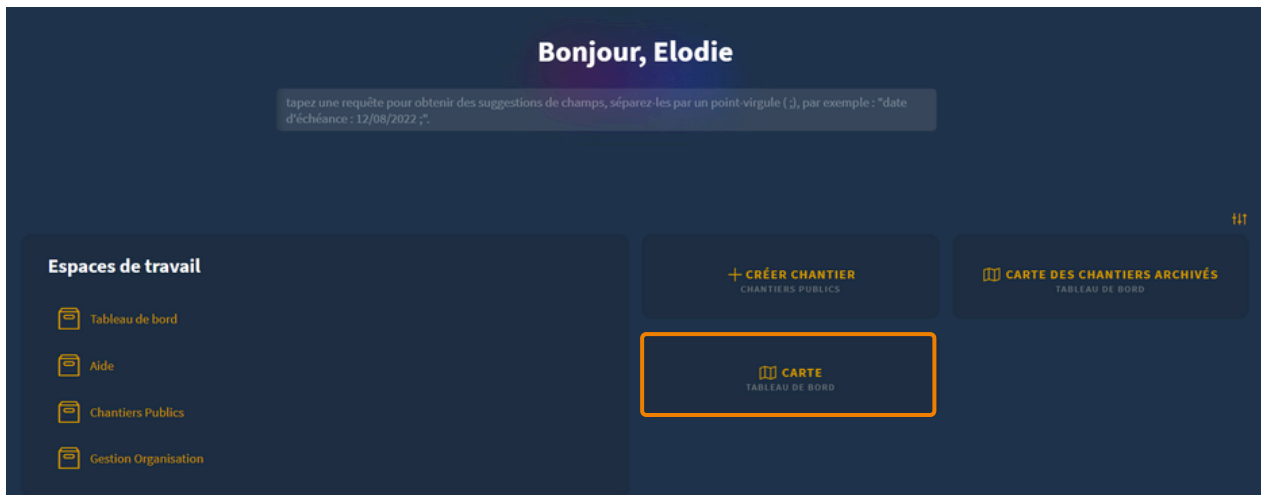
Bonjour, Elodie

tapez une requête pour obtenir des suggestions de champs, séparez-les par un point-virgule ( ;), par exemple : "date d'échéance : 12/08/2022 ;".

Espaces de travail

Tableau de bord

Aide

Chantiers Publics

Gestion Organisation

+ CRÉER CHANTIER
CHANTIERS PUBLICS

CARTE DES CHANTIERS ARCHIVÉS
TABLEAU DE BORD

CARTE
TABLEAU DE BORD